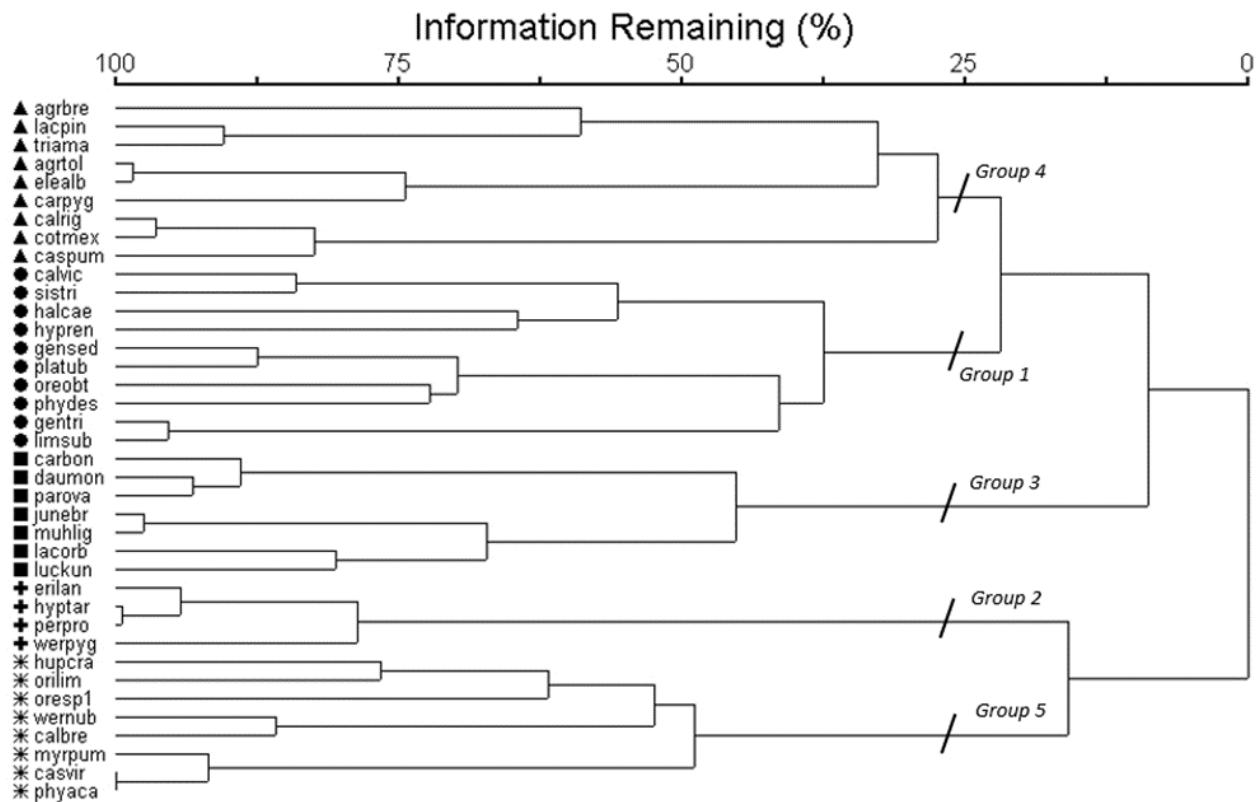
Information Remaining (%)

100 75 50 25 0

▲ agrbre
▲ lacpin
▲ triama
▲ agrtol
▲ elealb
▲ carpyg
▲ calrig
▲ cotmex
▲ caspum
● calvic
● sistri
● halcae
● hypren
● gensed
● platub
● oreobt
● phydes
● gentri
● limsub
■ carbon
■ daumon
■ parova
■ junebr
■ muhlig
■ lacorb
■ luckun
✚ erilan
✚ hyptar
✚ perpro
✚ werpyg
✳ hupcra
✳ orilim
✳ oresp1
✳ wernub
✳ calbre
✳ myrpum
✳ casvir
✳ phyaca

Group 4
Group 1
Group 3
Group 2
Group 5